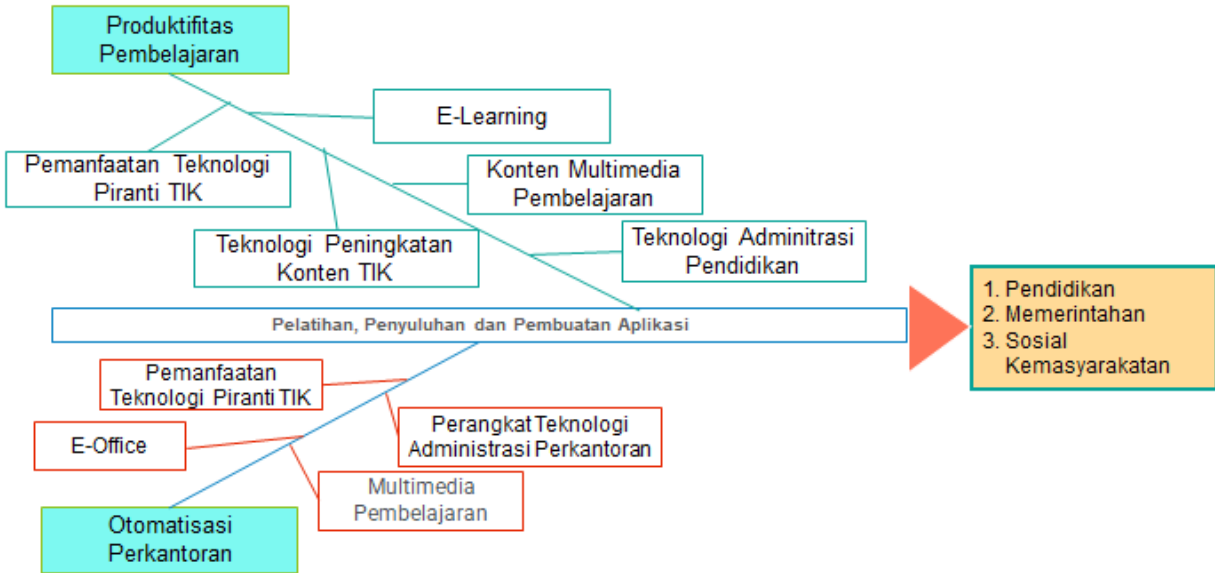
Produktifitas Pembelajaran

E-Learning

Pemanfaatan Teknologi Piranti TIK

Konten Multimedia Pembelajaran

Teknologi Peningkatan Konten TIK

Teknologi Adminitrasi Pendidikan

Pelatihan, Penyuluhan dan Pembuatan Aplikasi

1. Pendidikan
2. Memerintahan
3. Sosial Kemasyarakatan

Pemanfaatan Teknologi Piranti TIK

Perangkat Teknologi Administrasi Perkantoran

E-Office

Multimedia Pembelajaran

Otomatisasi Perkantoran